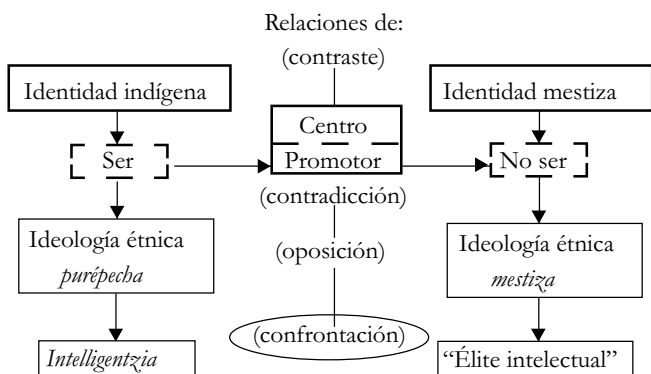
Relaciones de:

(contraste)

Identidad indígena

Ser

Centro

Promotor

Identidad mestiza

No ser

(contradicción)

Ideología étnica *purépecha*

(oposición)

Ideología étnica *mestiza*

(confrontación)

*Intelligentzia*

"Élite intelectual"